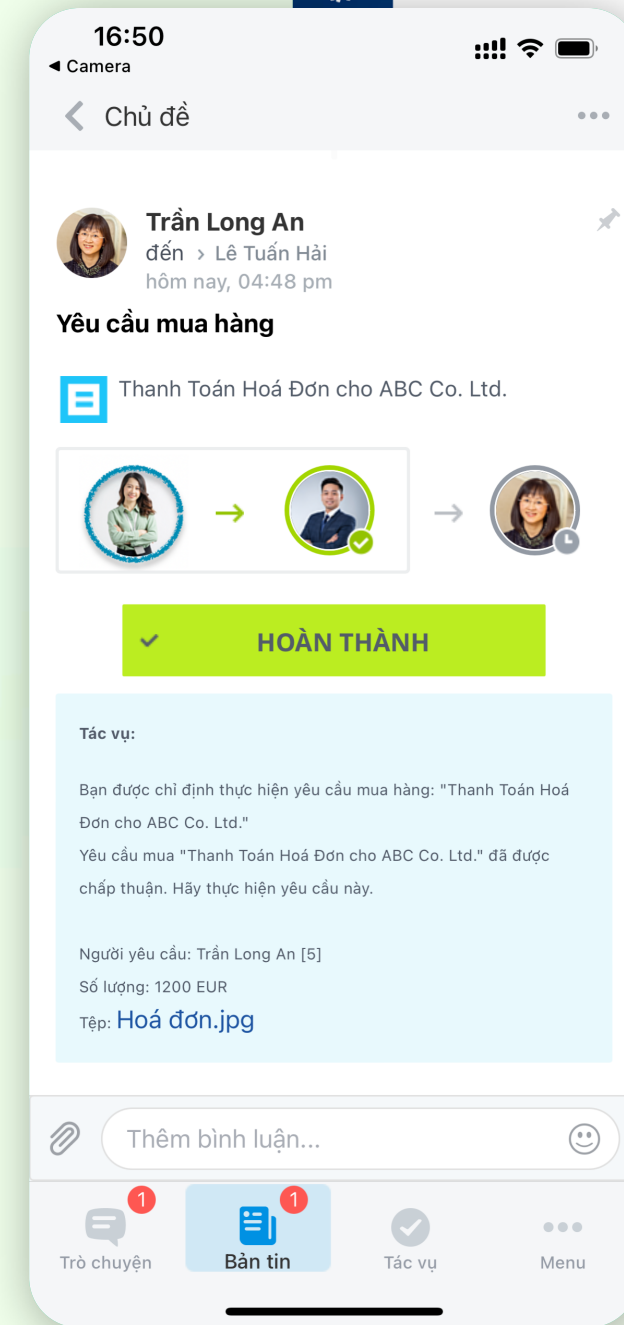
16:50
◂ Camera

Chủ đề

Trần Long An
đến › Lê Tuấn Hải
hôm nay, 04:48 pm

Yêu cầu mua hàng

Thanh Toán Hoá Đơn cho ABC Co. Ltd.

HOÀN THÀNH

Tác vụ:

Bạn được chỉ định thực hiện yêu cầu mua hàng: "Thanh Toán Hoá Đơn cho ABC Co. Ltd."
Yêu cầu mua "Thanh Toán Hoá Đơn cho ABC Co. Ltd." đã được chấp thuận. Hãy thực hiện yêu cầu này.

Người yêu cầu: Trần Long An [5]
Số lượng: 1200 EUR
Tệp: Hoá đơn.jpg

Thêm bình luận...

1
Trò chuyện
1
Bản tin
Tác vụ
Menu